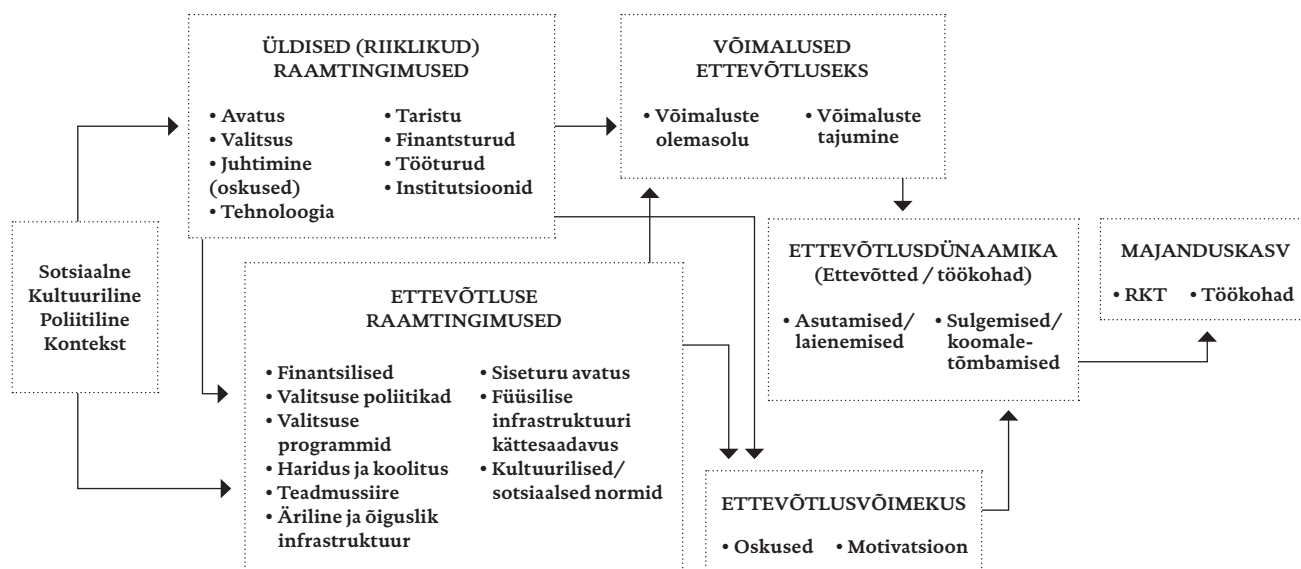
Sotsiaalne
Kultuuriline
Poliitiline
Kontekst

ÜLDISED (RIIKLIKUD) RAAMTINGIMUSED

• Avatus
• Valitsus
• Juhtimine (oskused)
• Tehnoloogia

• Taristu
• Finantsturud
• Tööturud
• Institutsioonid

VÕIMALUSED ETTEVÕTLUSEKS

• Võimaluste olemasolu
• Võimaluste tajumine

ETTEVÕTLUSE RAAMTINGIMUSED

• Finantsilised
• Valitsuse poliitikad
• Valitsuse programmid
• Haridus ja koolitus
• Teadmussiire
• Äriline ja õiguslik infrastruktuur

• Siseturu avatus
• Füüsilise infrastruktuuri kättesaadavus
• Kultuurilised/ sotsiaalsed normid

ETTEVÕTLUSDÜNAAMIKA (Ettevõtted / töökohad)

• Asutamised/ laienemised
• Sulgemised/ koomaletõmbamised

MAJANDUSKASV

• RKT
• Töökohad

ETTEVÕTLUSVÕIMEKUS

• Oskused
• Motivatsioon